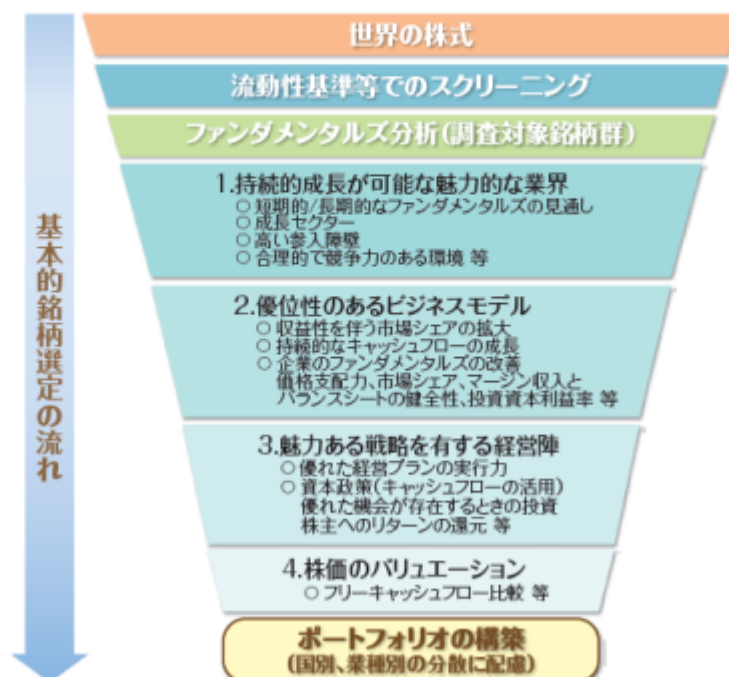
基本的銘柄選定の流れ

世界の株式

流動性基準等でのスクリーニング

ファンダメンタルズ分析(調査対象銘柄群)

1.持続的成長が可能な魅力的な業界
○ 短期的/長期的なファンダメンタルズの見通し
○ 成長セクター
○ 高い参入障壁
○ 合理的で競争力のある環境 等

2.優位性のあるビジネスモデル
○ 収益性を伴う市場シェアの拡大
○ 持続的なキャッシュフローの成長
○ 企業のファンダメンタルズの改善
価格支配力、市場シェア、マージン収入とバランスシートの健全性、投資資本利益率 等

3.魅力ある戦略を有する経営陣
○ 優れた経営プランの実行力
○ 資本政策(キャッシュフローの活用)
優れた機会が存在するときの投資
株主へのリターンの還元 等

4.株価のバリュエーション
○ フリーキャッシュフロー比較 等

ポートフォリオの構築
(国別、業種別の分散に配慮)